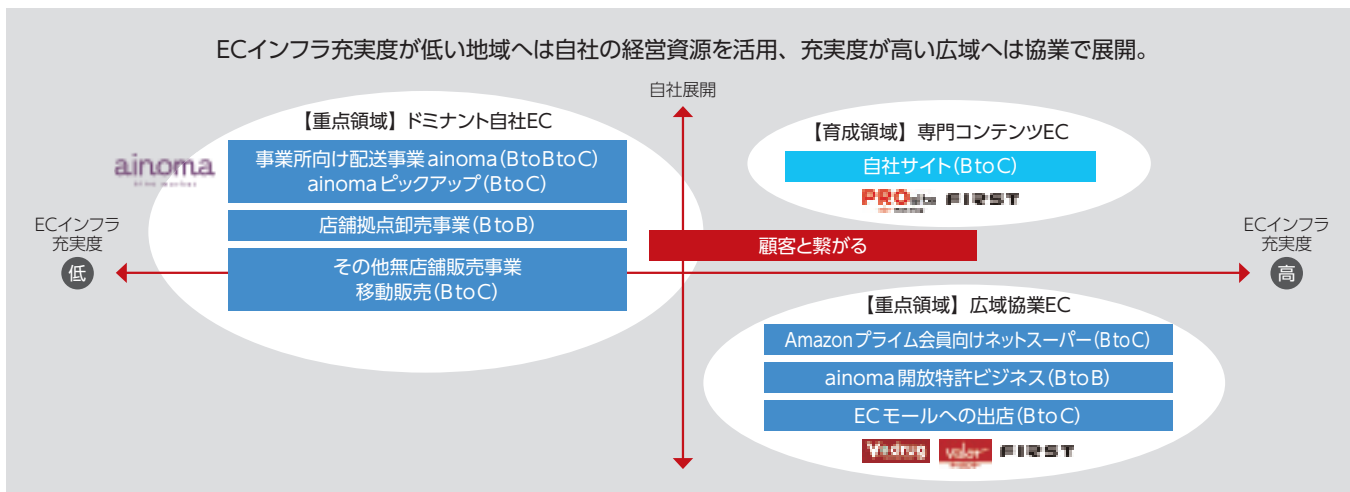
ECインフラ充実度が低い地域へは自社の経営資源を活用、充実度が高い広域へは協業で展開。

自社展開

【重点領域】ドミナント自社EC

ainoma

事業所向け配送事業 ainoma(BtoBtoC)
ainoma ピックアップ(BtoC)

店舗拠点卸売事業(BtoB)

その他無店舗販売事業
移動販売(BtoC)

ECインフラ
充実度
低

【育成領域】専門コンテンツEC

自社サイト(BtoC)

PRO FIRST

ECインフラ
充実度
高

顧客と繋がる

【重点領域】広域協業EC

Amazonプライム会員向けネットスーパー(BtoC)

ainoma 開放特許ビジネス(BtoB)

ECモールへの出店(BtoC)

V·drug Valor FIRST